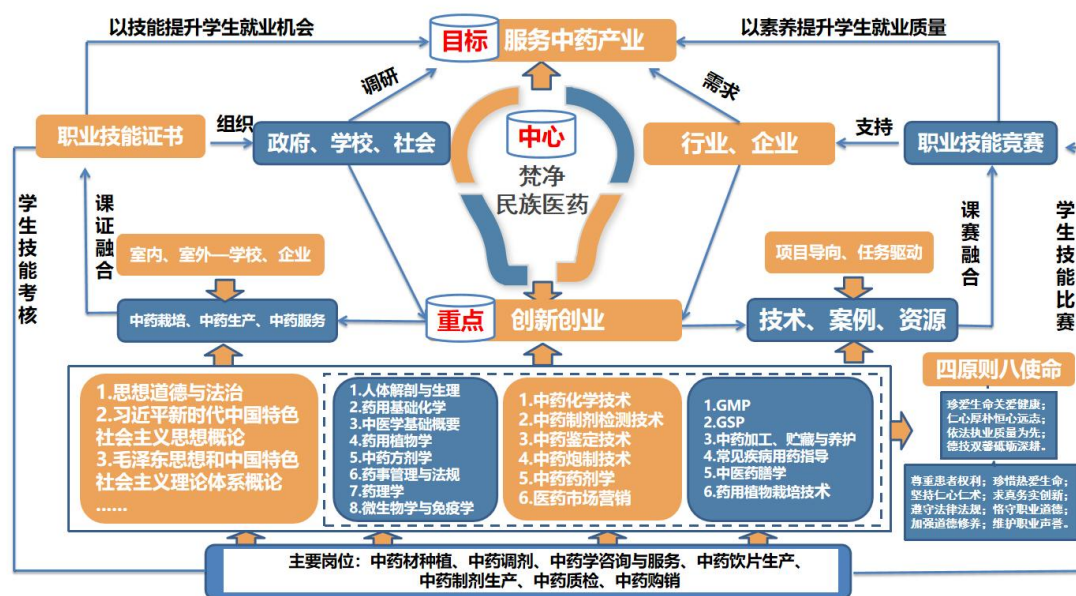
以技能提升学生就业机会

目标 服务中药产业

以素养提升学生就业质量

调研

需求

中心

梵净
民族医药

职业技能证书

组织

政府、学校、社会

行业、企业

支持

职业技能竞赛

学生技能考核

课证融合

室内、室外—学校、企业

课赛融合

项目导向、任务驱动

学生技能比赛

中药栽培、中药生产、中药服务

重点 创新创业

技术、案例、资源

四原则八使命

1.思想道德与法治
2.习近平新时代中国特色社会主义思想概论
3.毛泽东思想和中国特色社会主义理论体系概论
……

1.人体解剖与生理
2.药用基础化学
3.中医学基础概要
4.药用植物学
5.中药方剂学
6.药事管理与法规
7.药理学
8.微生物学与免疫学

1.中药化学技术
2.中药制剂检测技术
3.中药鉴定技术
4.中药炮制技术
5.中药药剂学
6.医药市场营销

1.GMP
2.GSP
3.中药加工、贮藏与养护
4.常见疾病用药指导
5.中医药膳学
6.药用植物栽培技术

珍爱生命关爱健康；
仁心厚朴恒心远志；
依法执业质量为先；
德技双馨砥砺深耕。

尊重患者权利；珍惜热爱生命；
坚持仁心仁术；求真务实创新；
遵守法律法规；恪守职业道德；
加强道德修养；维护职业声誉。

主要岗位：中药材种植、中药调剂、中药学咨询与服务、中药饮片生产、中药制剂生产、中药质检、中药购销